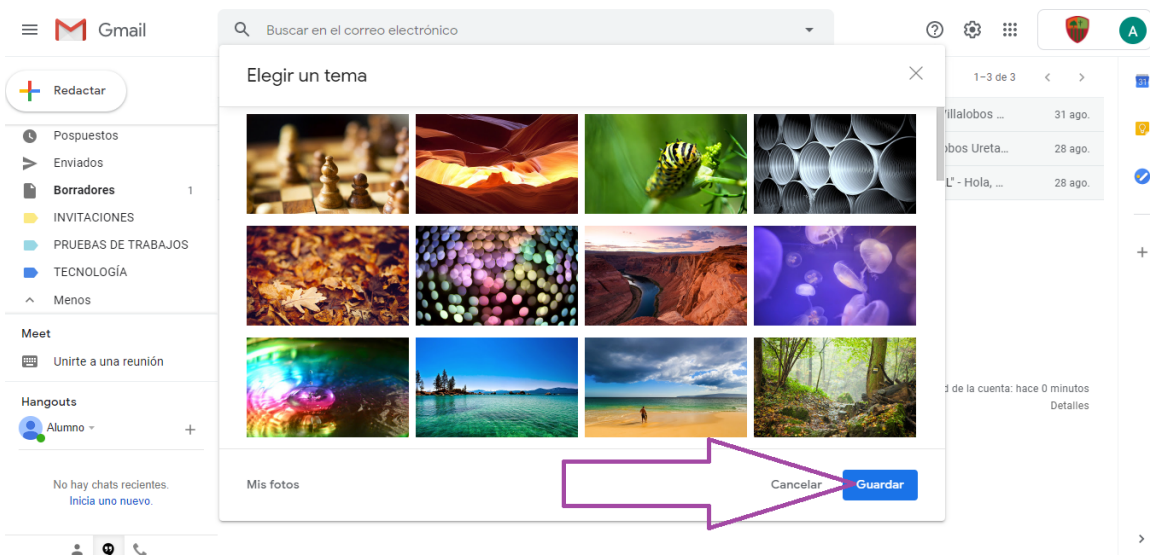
Gmail

Buscar en el correo electrónico

Redactar

Pospuestos
Enviados
Borradores 1
INVITACIONES
PRUEBAS DE TRABAJOS
TECNOLOGÍA
Menos

Meet
Unirte a una reunión

Hangouts
Alumno

No hay chats recientes.
Inicia uno nuevo.

Elegir un tema

Mis fotos

Cancelar Guardar

1–3 de 3

'illalobos ... 31 ago.
obos Ureta... 28 ago.
L" - Hola, ... 28 ago.

d de la cuenta: hace 0 minutos
Detalles

A